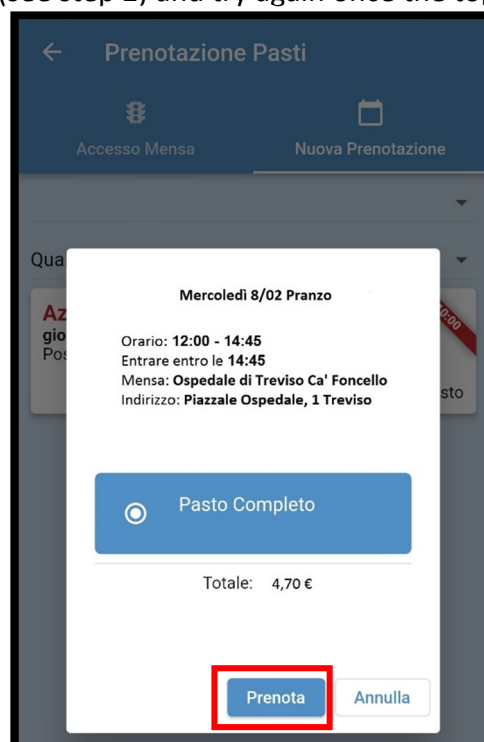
(see step 2) and try again once the to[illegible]

Prenotazione Pasti

Accesso Mensa

Nuova Prenotazione

Qua

Az

gio

Pos

0:00

sto

Mercoledì 8/02 Pranzo

Orario: **12:00 - 14:45**
Entrare entro le **14:45**
Mensa: **Ospedale di Treviso Ca' Foncello**
Indirizzo: **Piazzale Ospedale, 1 Treviso**

Pasto Completo

Totale: 4,70 €

Prenota

Annulla